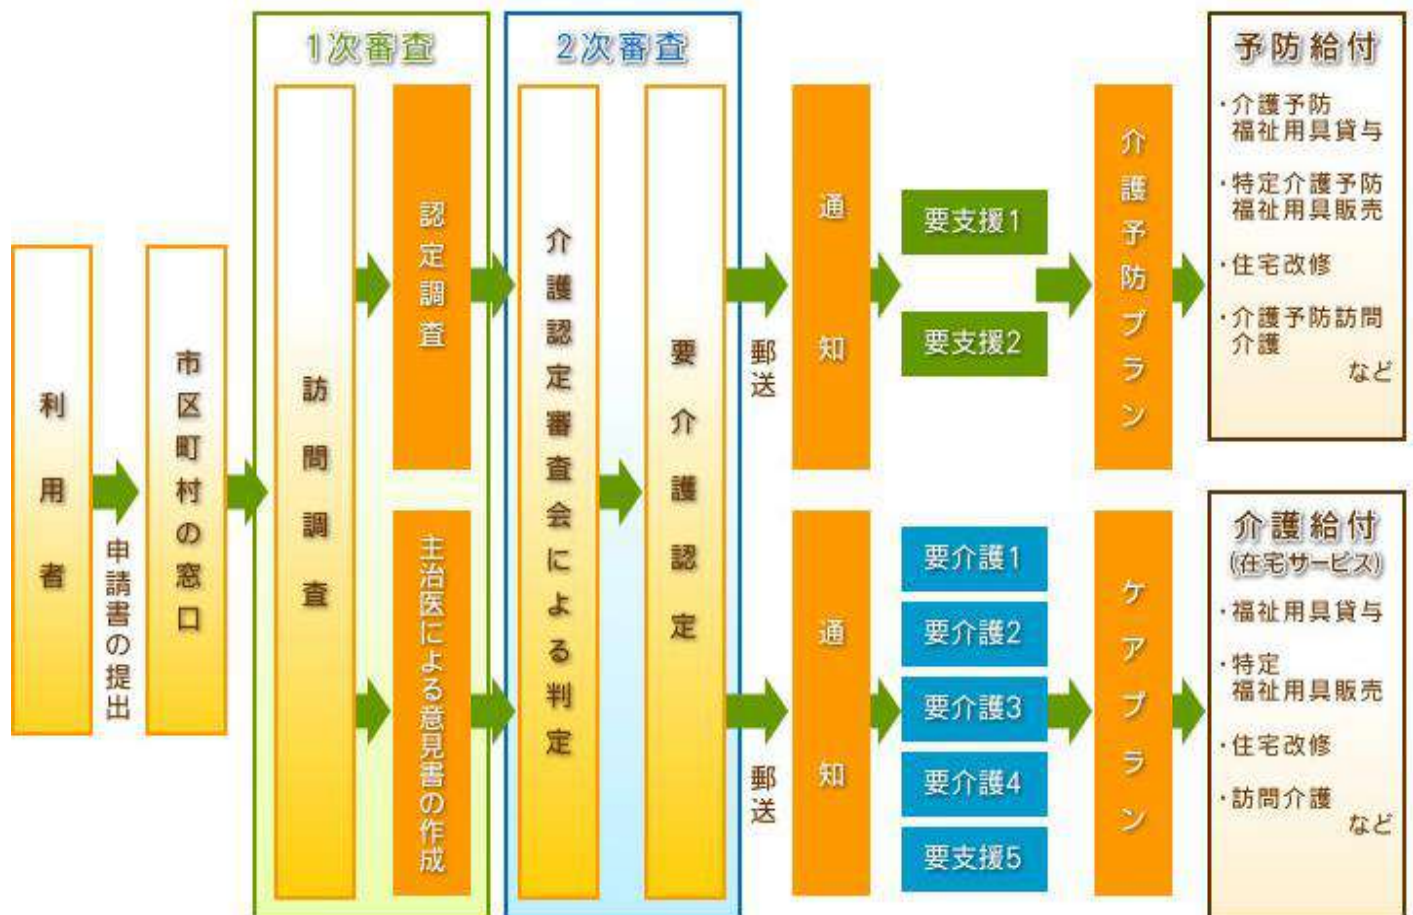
利用者

申請書の提出

市区町村の窓口

1次審査

訪問調査

認定調査

主治医による意見書の作成

2次審査

介護認定審査会による判定

要介護認定

郵送

通知

要支援1

要支援2

介護予防プラン

予防給付
・介護予防福祉用具貸与
・特定介護予防福祉用具販売
・住宅改修
・介護予防訪問介護
など

郵送

通知

要介護1

要介護2

要介護3

要介護4

要支援5

ケアプラン

介護給付
(在宅サービス)
・福祉用具貸与
・特定福祉用具販売
・住宅改修
・訪問介護
など